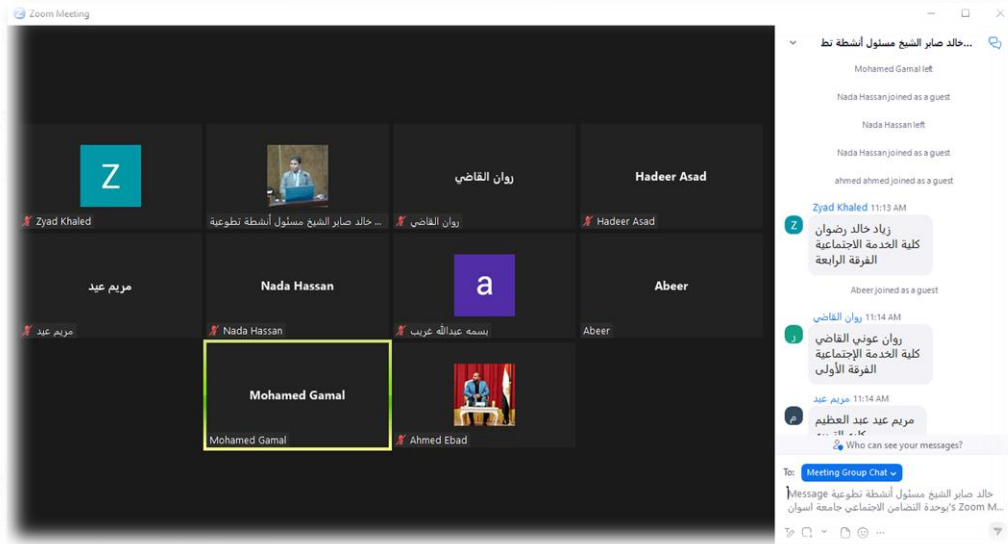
Zoom Meeting

Z
Zyad Khaled

خالد صابر الشيخ مسئول أنشطة تطوعية ...

روان القاضي
روان القاضي

Hadeer Asad
Hadeer Asad

مريم عيد
مريم عيد

Nada Hassan
Nada Hassan

a
بسمه عبدالله غريب

Abeer
Abeer

Mohamed Gamal
Mohamed Gamal

Ahmed Ebad

خالد صابر الشيخ مسئول أنشطة تط...

Mohamed Gamal left

Nada Hassan joined as a guest

Nada Hassan left

Nada Hassan joined as a guest

ahmed ahmed joined as a guest

Zyad Khaled 11:13 AM
زياد خالد رضوان
كلية الخدمة الاجتماعية
الفرقة الرابعة

Abeer joined as a guest

روان القاضي 11:14 AM
روان عوني القاضي
كلية الخدمة الإجتماعية
الفرقة الأولى

مريم عيد 11:14 AM
مريم عيد عبد العظيم
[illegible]

Who can see your messages?

To: Meeting Group Chat

Message خالد صابر الشيخ مسئول أنشطة تطوعية بوحدة التضامن الاجتماعي جامعة اسوان's Zoom M...